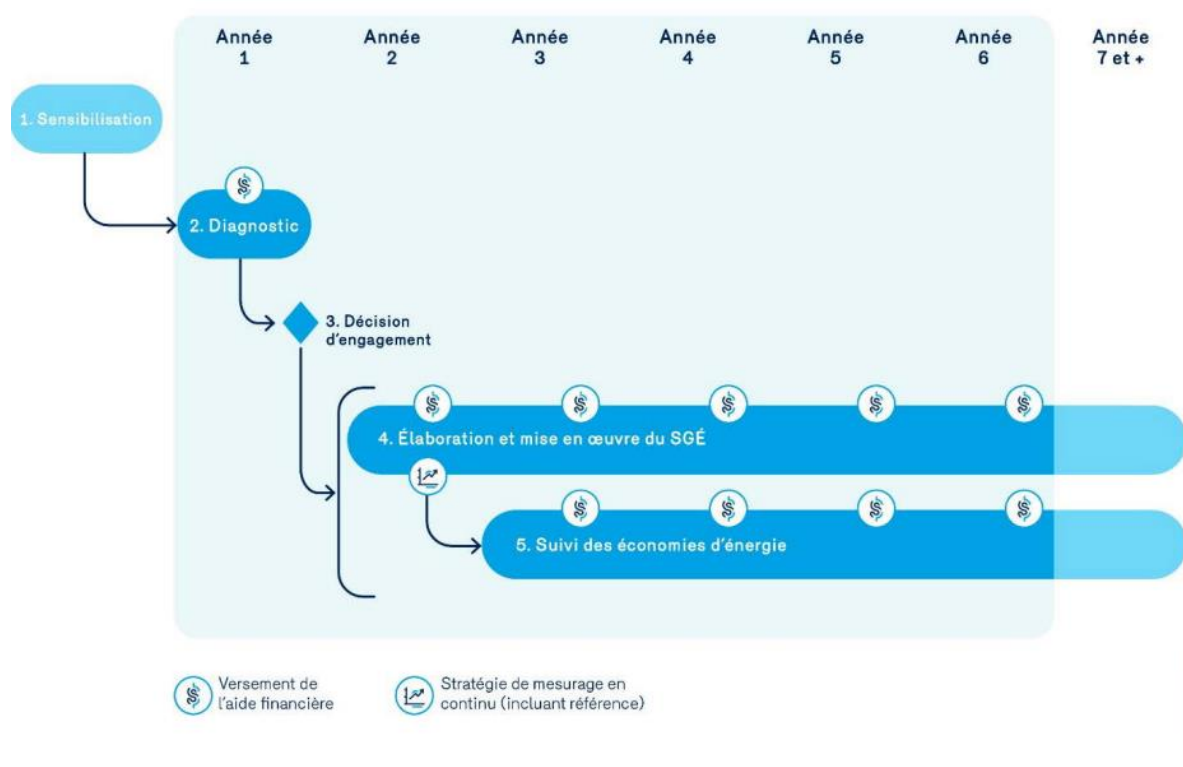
Année 1

Année 2

Année 3

Année 4

Année 5

Année 6

Année 7 et +

1. Sensibilisation

2. Diagnostic

3. Décision d'engagement

4. Élaboration et mise en œuvre du SGÉ

5. Suivi des économies d'énergie

Versement de l'aide financière

Stratégie de mesurage en continu (incluant référence)